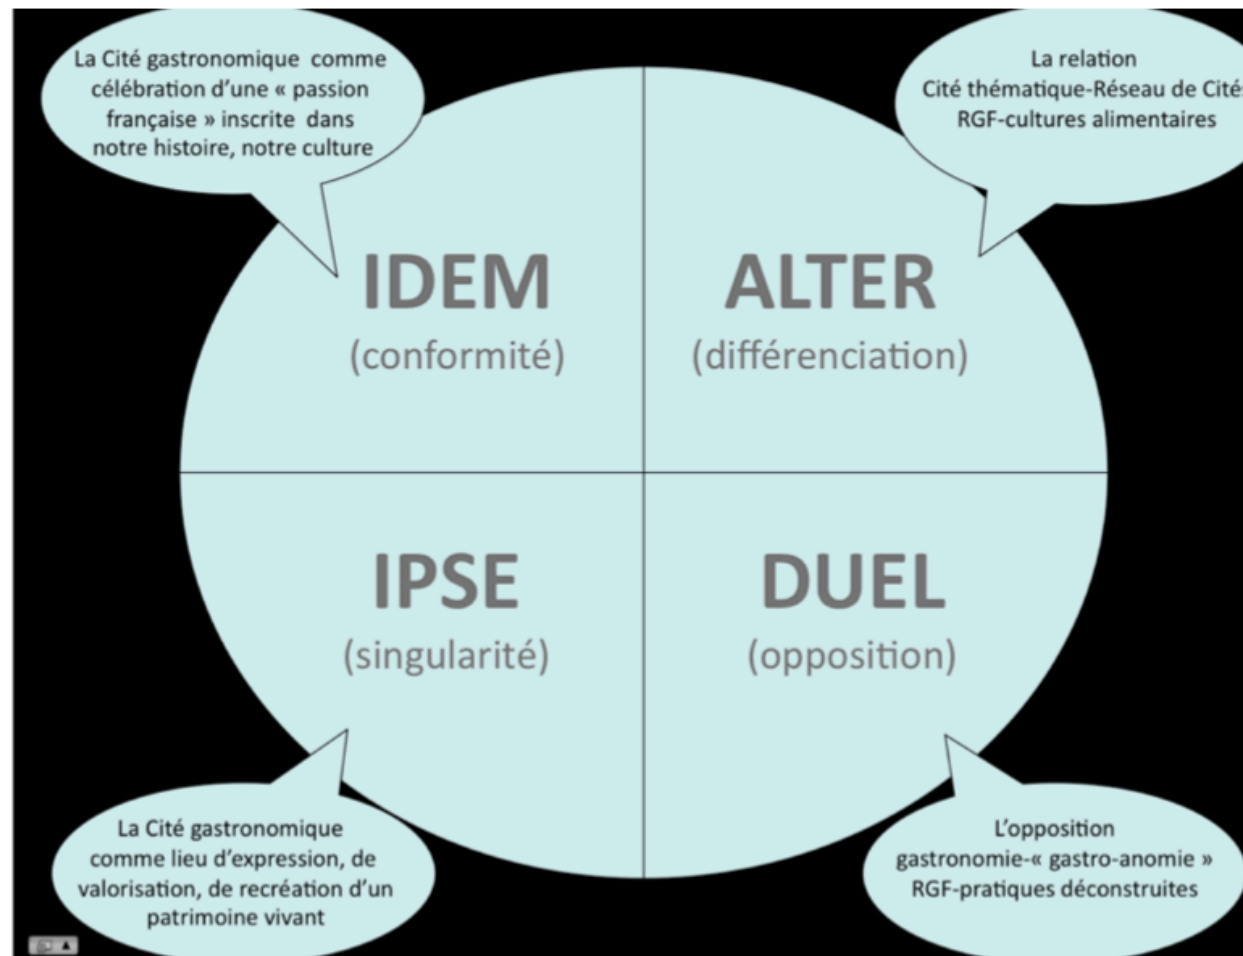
La Cité gastronomique comme célébration d'une « passion française » inscrite dans notre histoire, notre culture

La relation Cité thématique-Réseau de Cité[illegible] RGF-cultures alimentaires

IDEM
(conformité)

ALTER
(différenciation)

IPSE
(singularité)

DUEL
(opposition)

La Cité gastronomique comme lieu d'expression, de valorisation, de recréation d'un patrimoine vivant

L'opposition gastronomie-« gastro-anomie » RGF-pratiques déconstruites